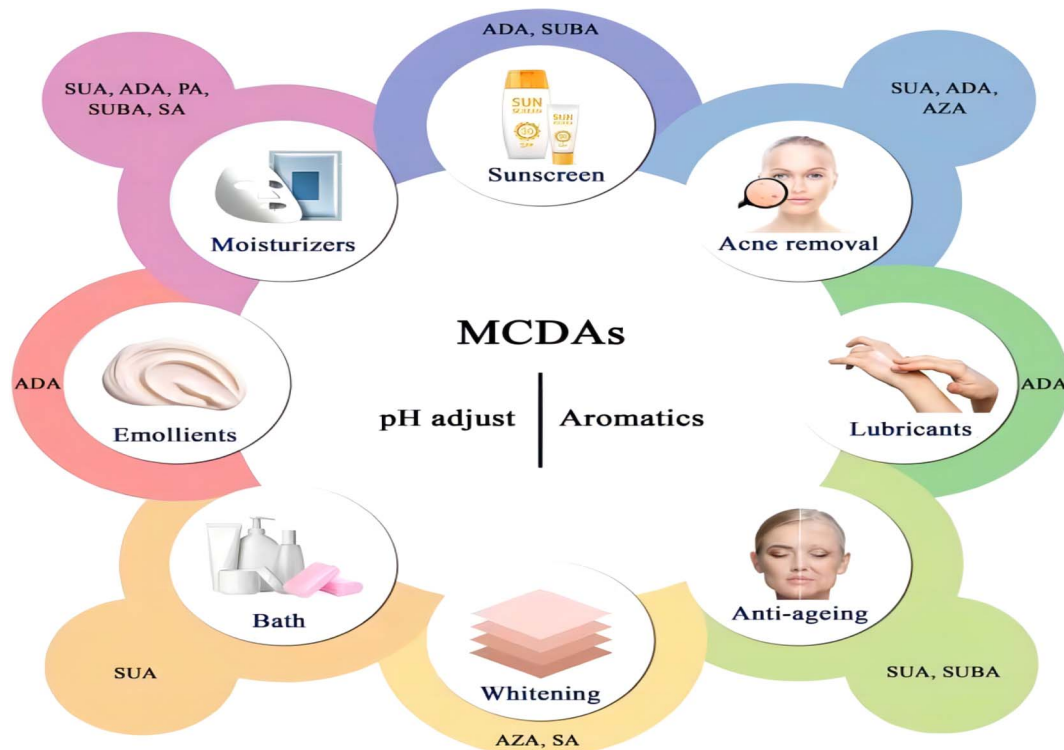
ADA, SUBA

SUA, ADA, PA, SUBA, SA

SUA, ADA, AZA

Sunscreen

Moisturizers

Acne removal

MCDAs

pH adjust | Aromatics

ADA

Emollients

Lubricants

ADA

Bath

Anti-ageing

SUA

Whitening

SUA, SUBA

AZA, SA